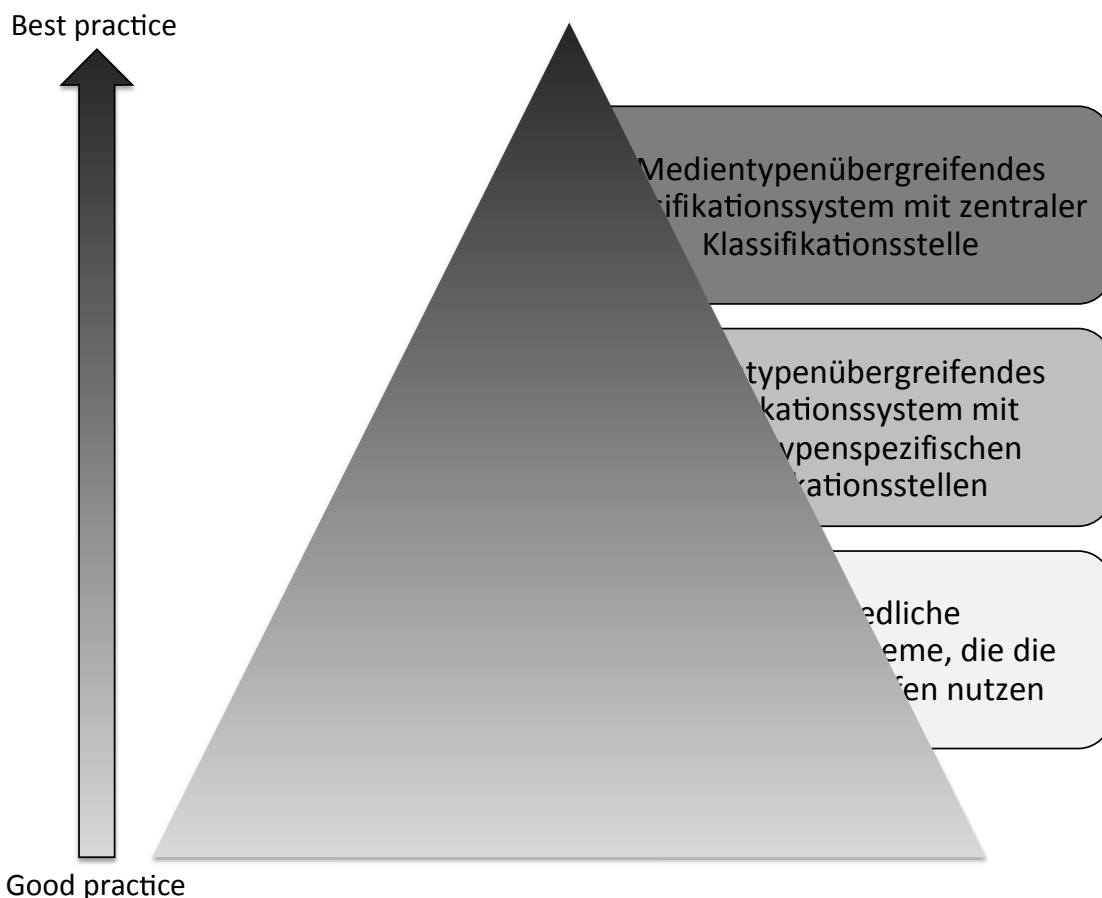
Best practice

Medientypenübergreifendes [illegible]sifikationssystem mit zentraler Klassifikationsstelle

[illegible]typenübergreifendes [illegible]kationssystem mit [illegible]ypenspezifischen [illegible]kationsstellen

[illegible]edliche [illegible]eme, die die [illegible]fen nutzen

Good practice